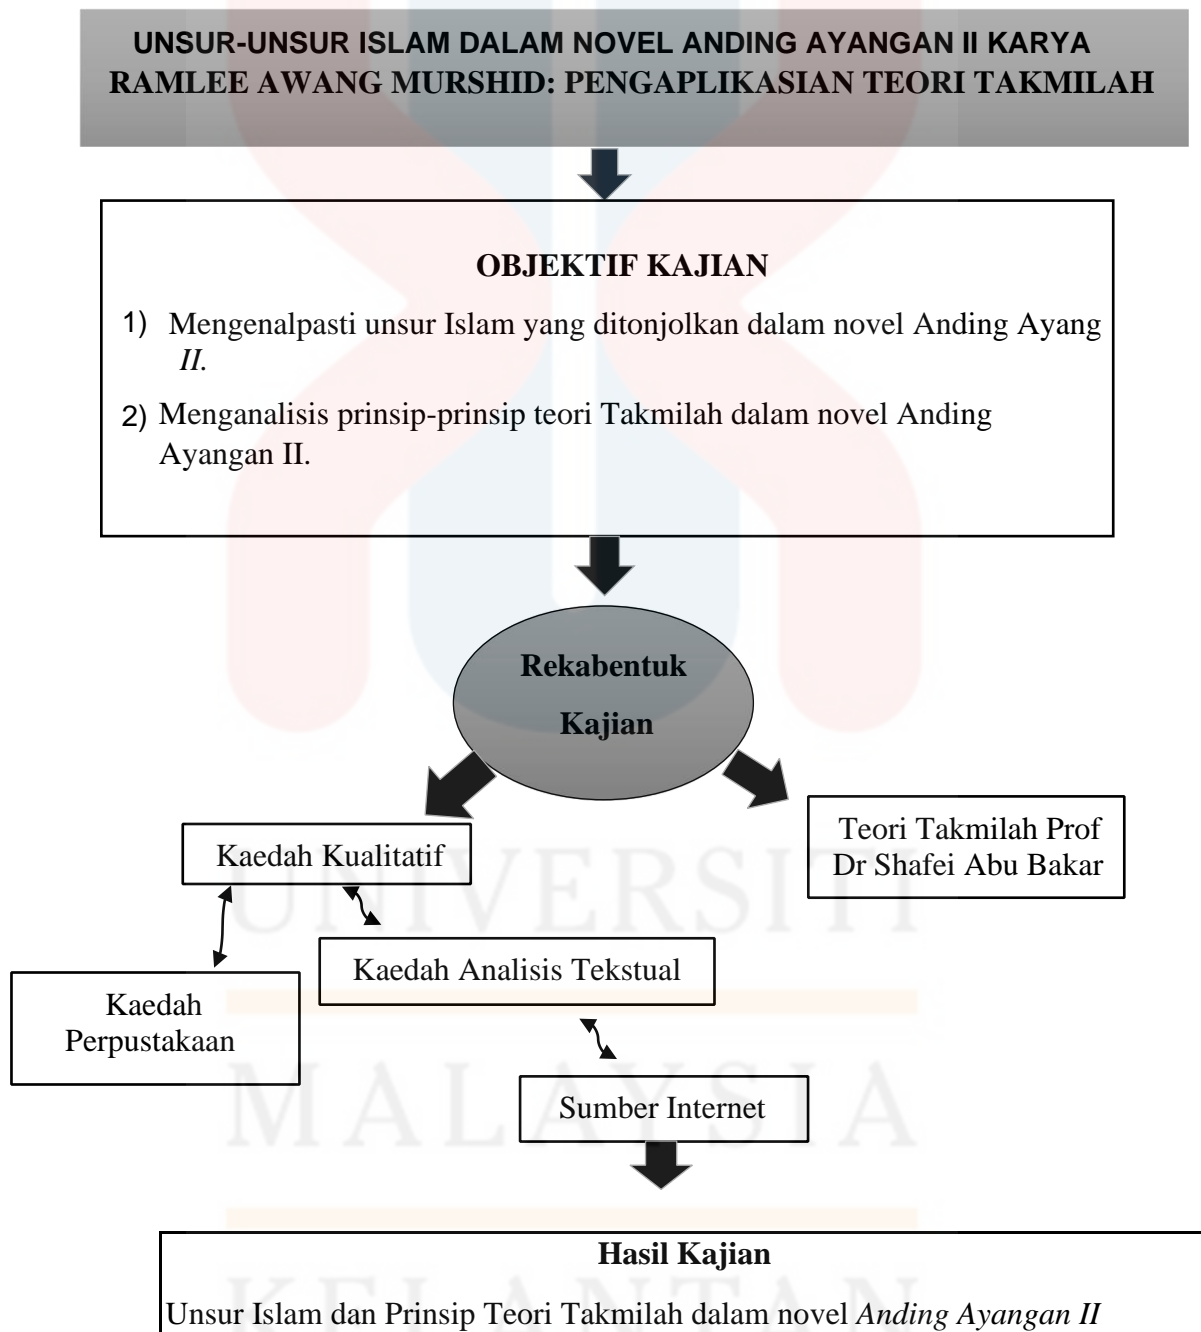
UNSUR-UNSUR ISLAM DALAM NOVEL ANDING AYANGAN II KARYA RAMLEE AWANG MURSHID: PENGAPLIKASIAN TEORI TAKMILAH

OBJEKTIF KAJIAN

1) Mengenalpasti unsur Islam yang ditonjolkan dalam novel Anding Ayang *II.*

2) Menganalisis prinsip-prinsip teori Takmilah dalam novel Anding Ayangan II.

Rekabentuk Kajian

Kaedah Kualitatif

Teori Takmilah Prof Dr Shafei Abu Bakar

Kaedah Analisis Tekstual

Kaedah Perpustakaan

Sumber Internet

Hasil Kajian

Unsur Islam dan Prinsip Teori Takmilah dalam novel *Anding Ayangan II*

UNIVERSITI MALAYSIA KELANTAN